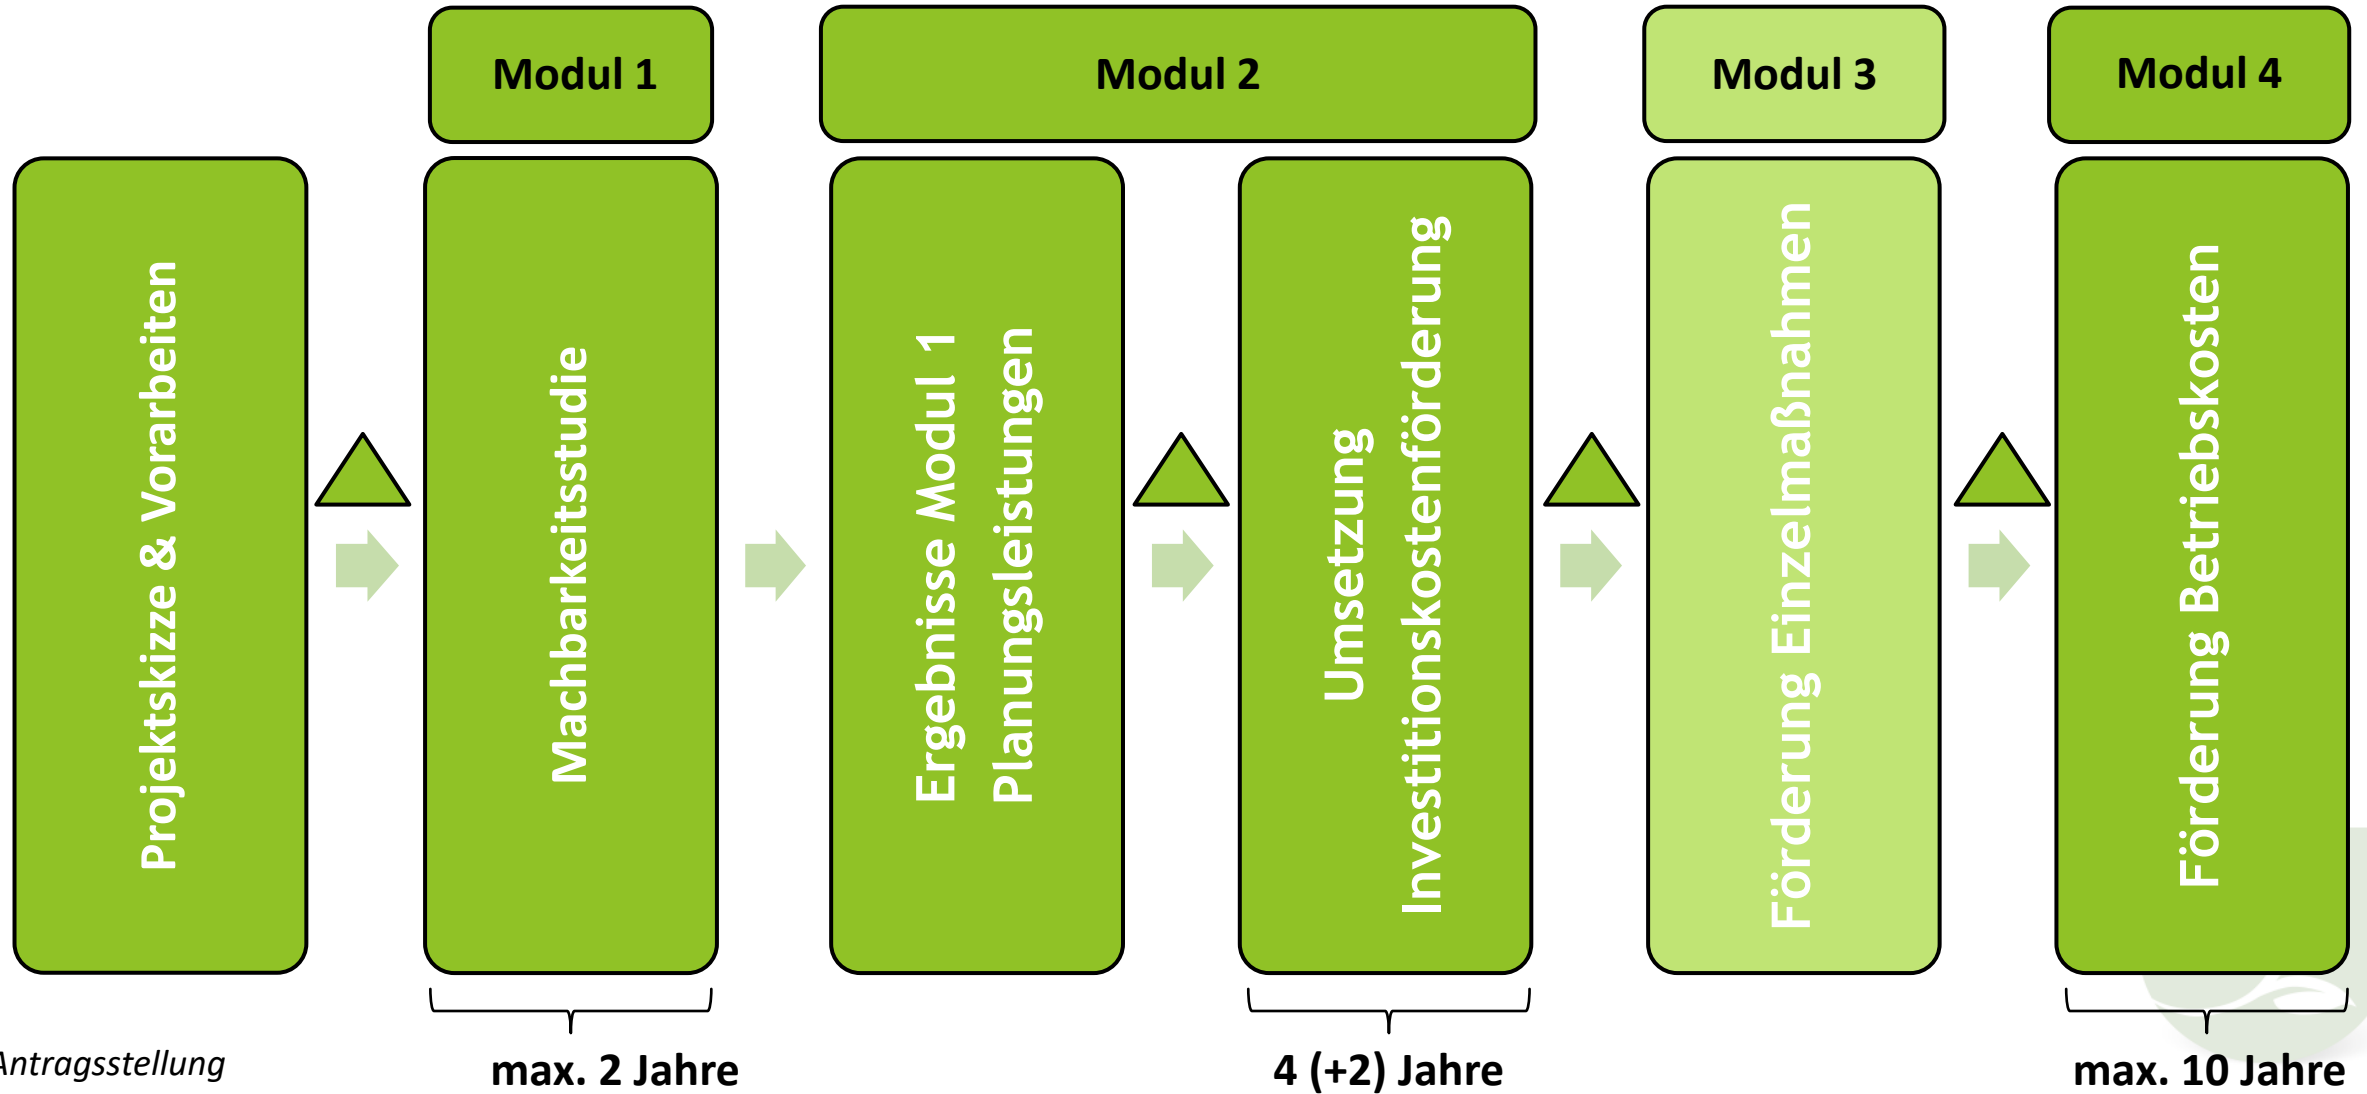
Modul 1

Modul 2

Modul 3

Modul 4

Projektskizze & Vorarbeiten

Machbarkeitsstudie

Ergebnisse Modul 1
Planungsleistungen

Umsetzung
Investitionskostenförderung

Förderung Einzelmaßnahmen

Förderung Betriebskosten

Antragsstellung

max. 2 Jahre

4 (+2) Jahre

max. 10 Jahre